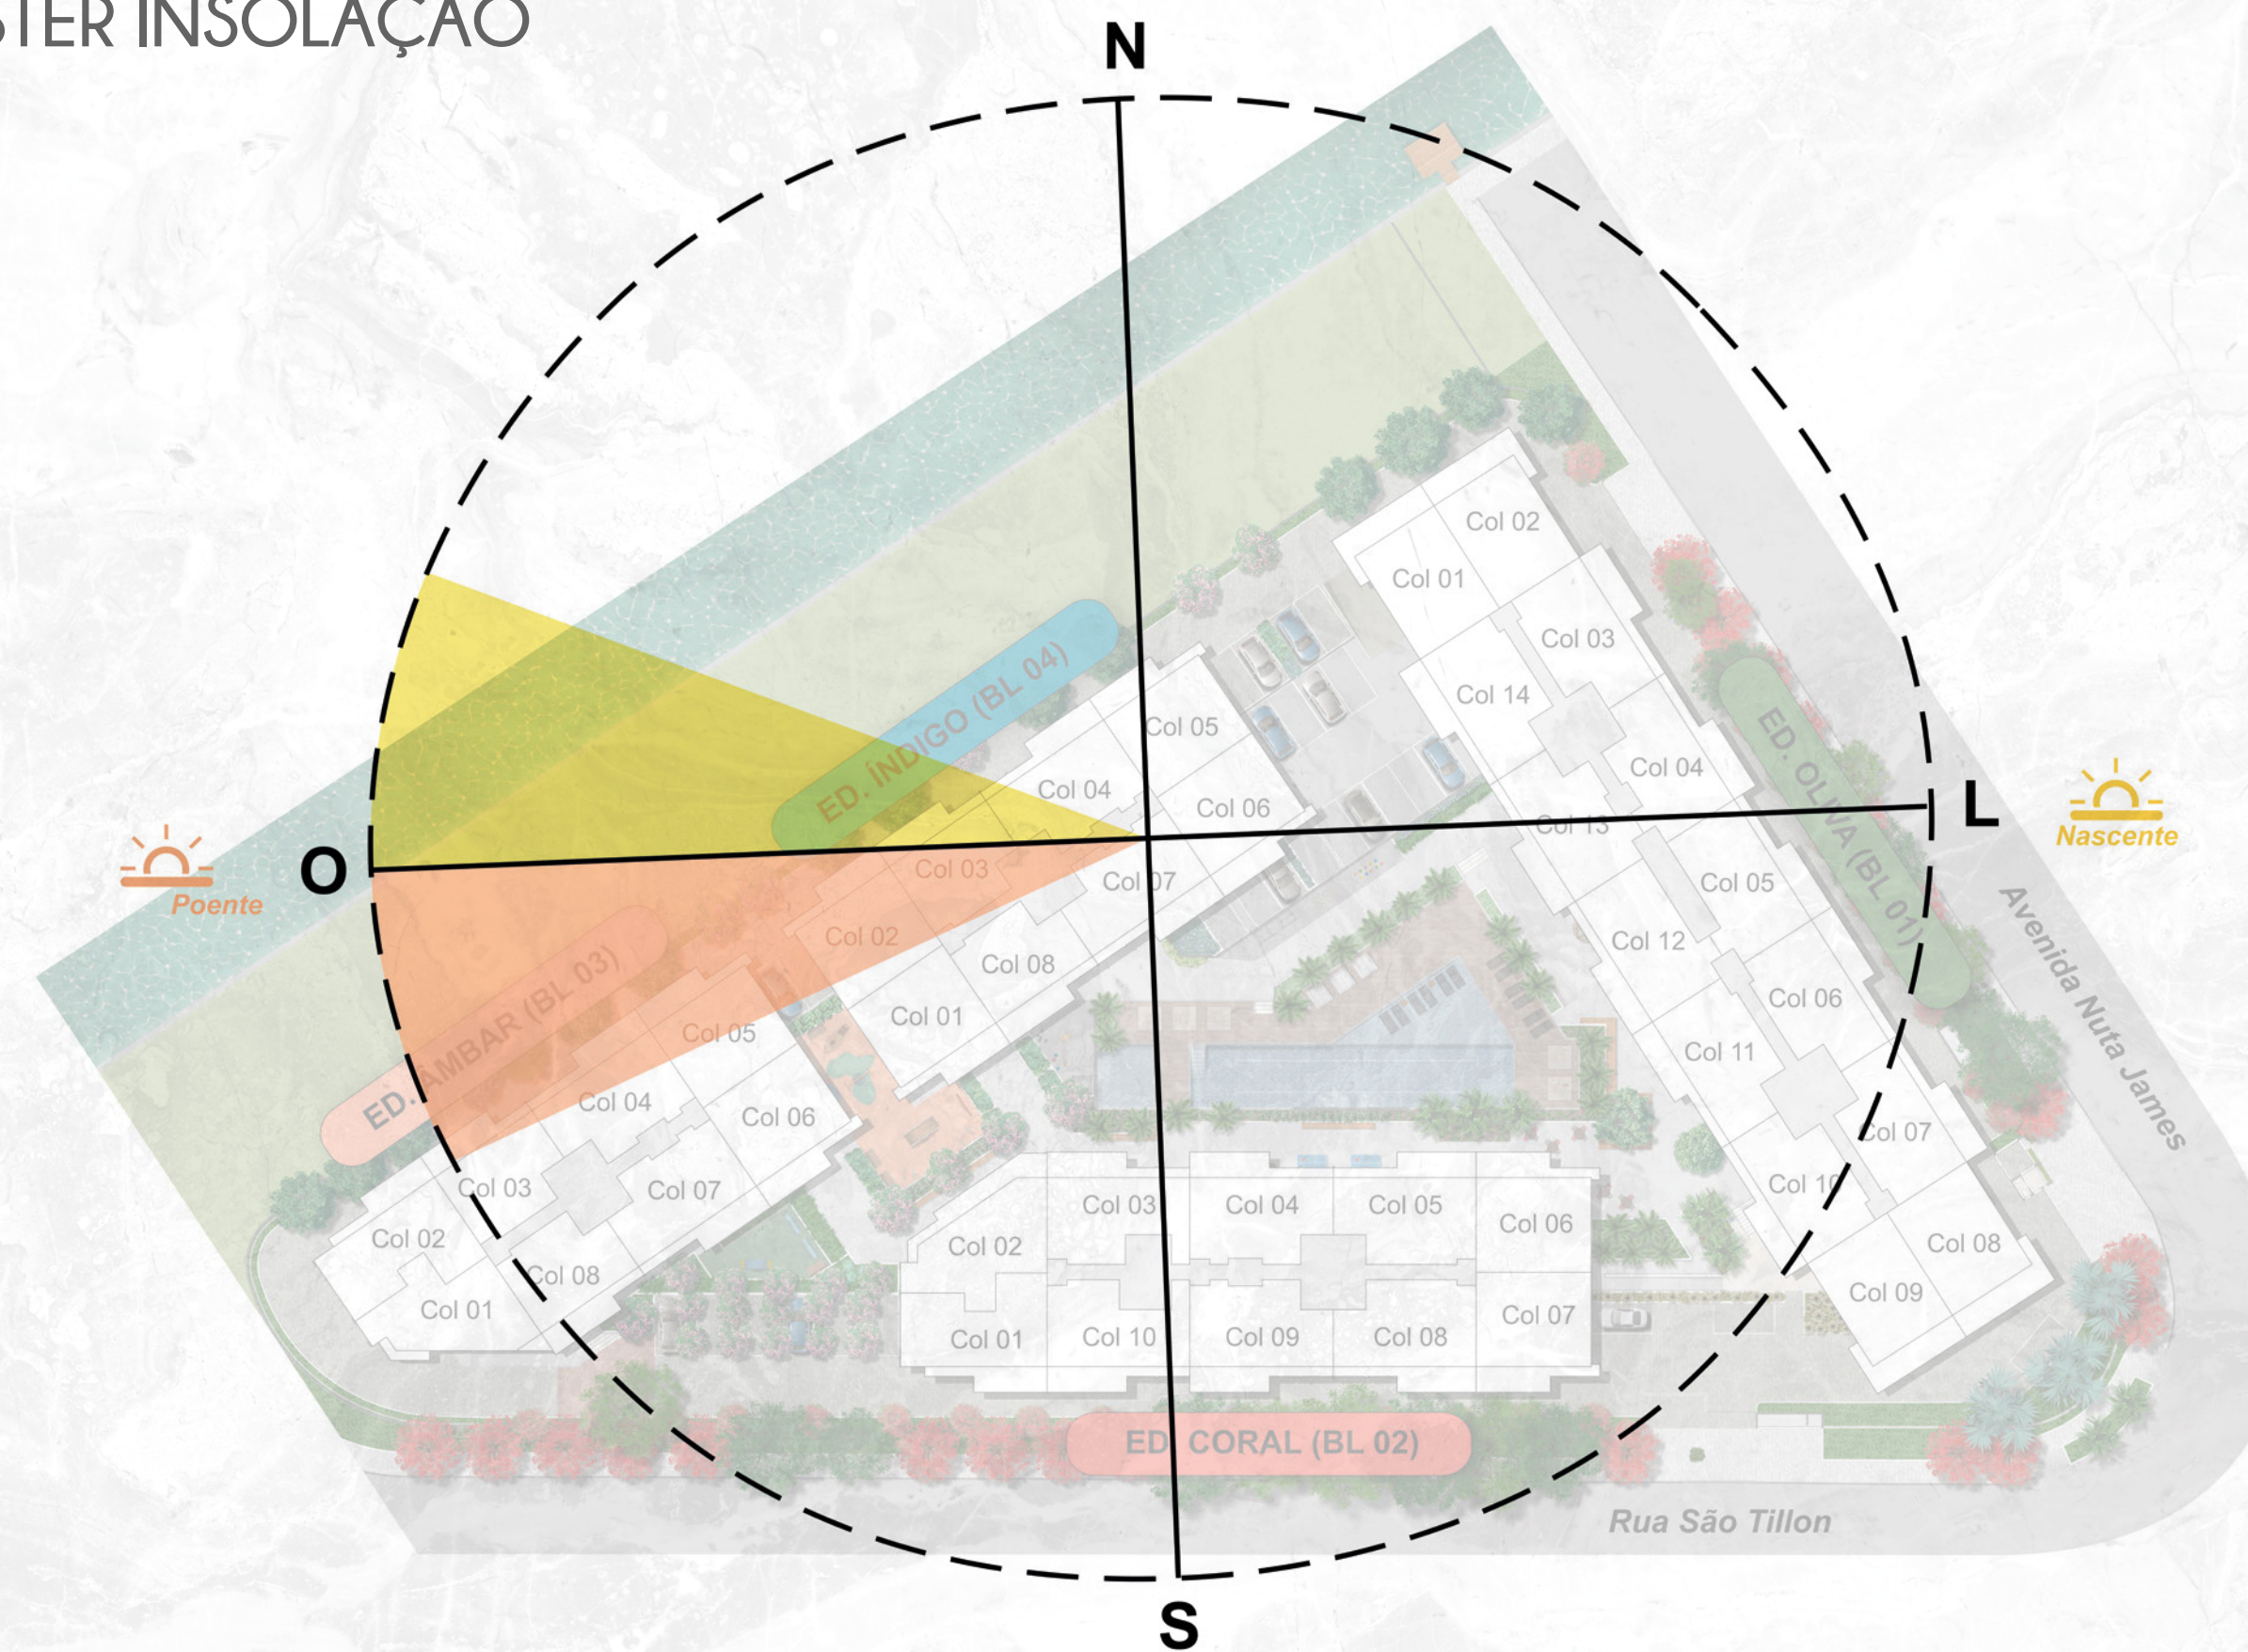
STER INSOLAÇÃO

N

L

Nascente

O

Poente

S

ED. ÍNDIGO (BL 04)

ED. OLIVA (BL 01)

ED. ÂMBAR (BL 03)

ED. CORAL (BL 02)

Avenida Nuta James

Rua São Tillon

Col 02
Col 01
Col 03
Col 14
Col 04
Col 13
Col 05
Col 12
Col 06
Col 11
Col 07
Col 10
Col 08
Col 09

Col 05
Col 04
Col 06
Col 03
Col 07
Col 02
Col 08
Col 01

Col 05
Col 04
Col 06
Col 03
Col 07
Col 02
Col 08
Col 01

Col 03
Col 04
Col 05
Col 06
Col 02
Col 07
Col 01
Col 10
Col 09
Col 08